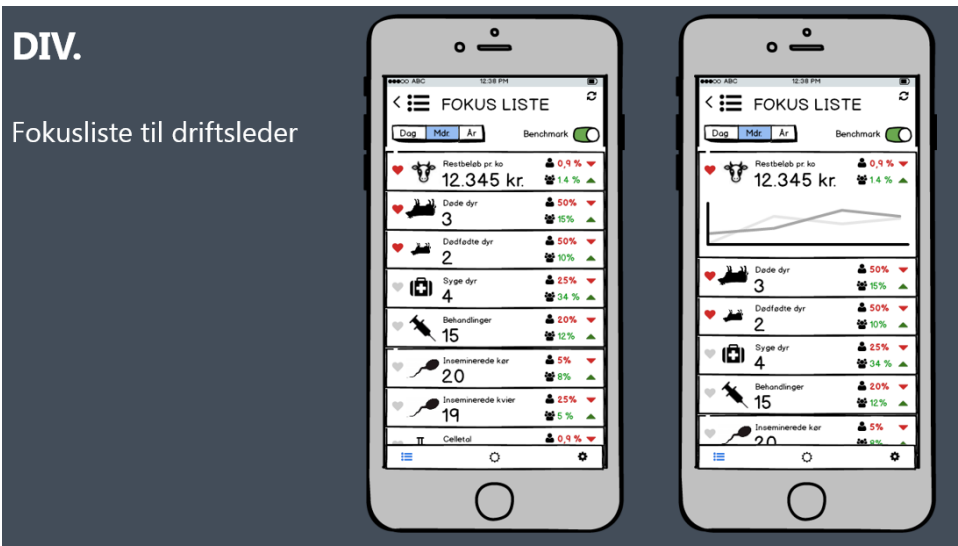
DIV.

Fokusliste til driftsleder

●●●○○ ABC 12:38 PM

FOKUS LISTE

Dag Mdr År Benchmark

Restbeløb pr. ko 0,9 % 1,4 %
12.345 kr.

Døde dyr 50% 15%
3

Dødfødte dyr 50% 10%
2

Syge dyr 25% 34 %
4

Behandlinger 20% 12%
15

Inseminerede kør 5% 8%
20

Inseminerede kvier 25% 5 %
19

Celletal 0,9 %

●●●○○ ABC 12:38 PM

FOKUS LISTE

Dag Mdr År Benchmark

Restbeløb pr. ko 0,9 % 1,4 %
12.345 kr.

Døde dyr 50% 15%
3

Dødfødte dyr 50% 10%
2

Syge dyr 25% 34 %
4

Behandlinger 20% 12%
15

Inseminerede kør 5% 8%
20